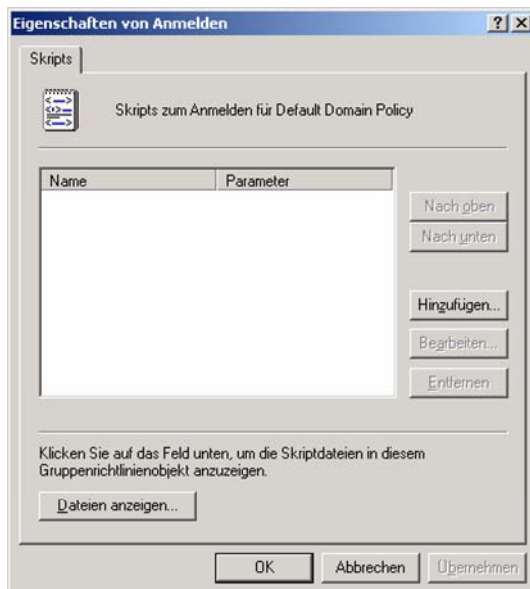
Eigenschaften von Anmelden

?
X

Skripts

Skripts zum Anmelden für Default Domain Policy

| Name | Parameter |
|---|---|

Nach oben
Nach unten

Hinzufügen...
Bearbeiten...
Entfernen

Klicken Sie auf das Feld unten, um die Skriptdateien in diesem Gruppenrichtlinienobjekt anzuzeigen.

Dateien anzeigen...

OK
Abbrechen
Übernehmen